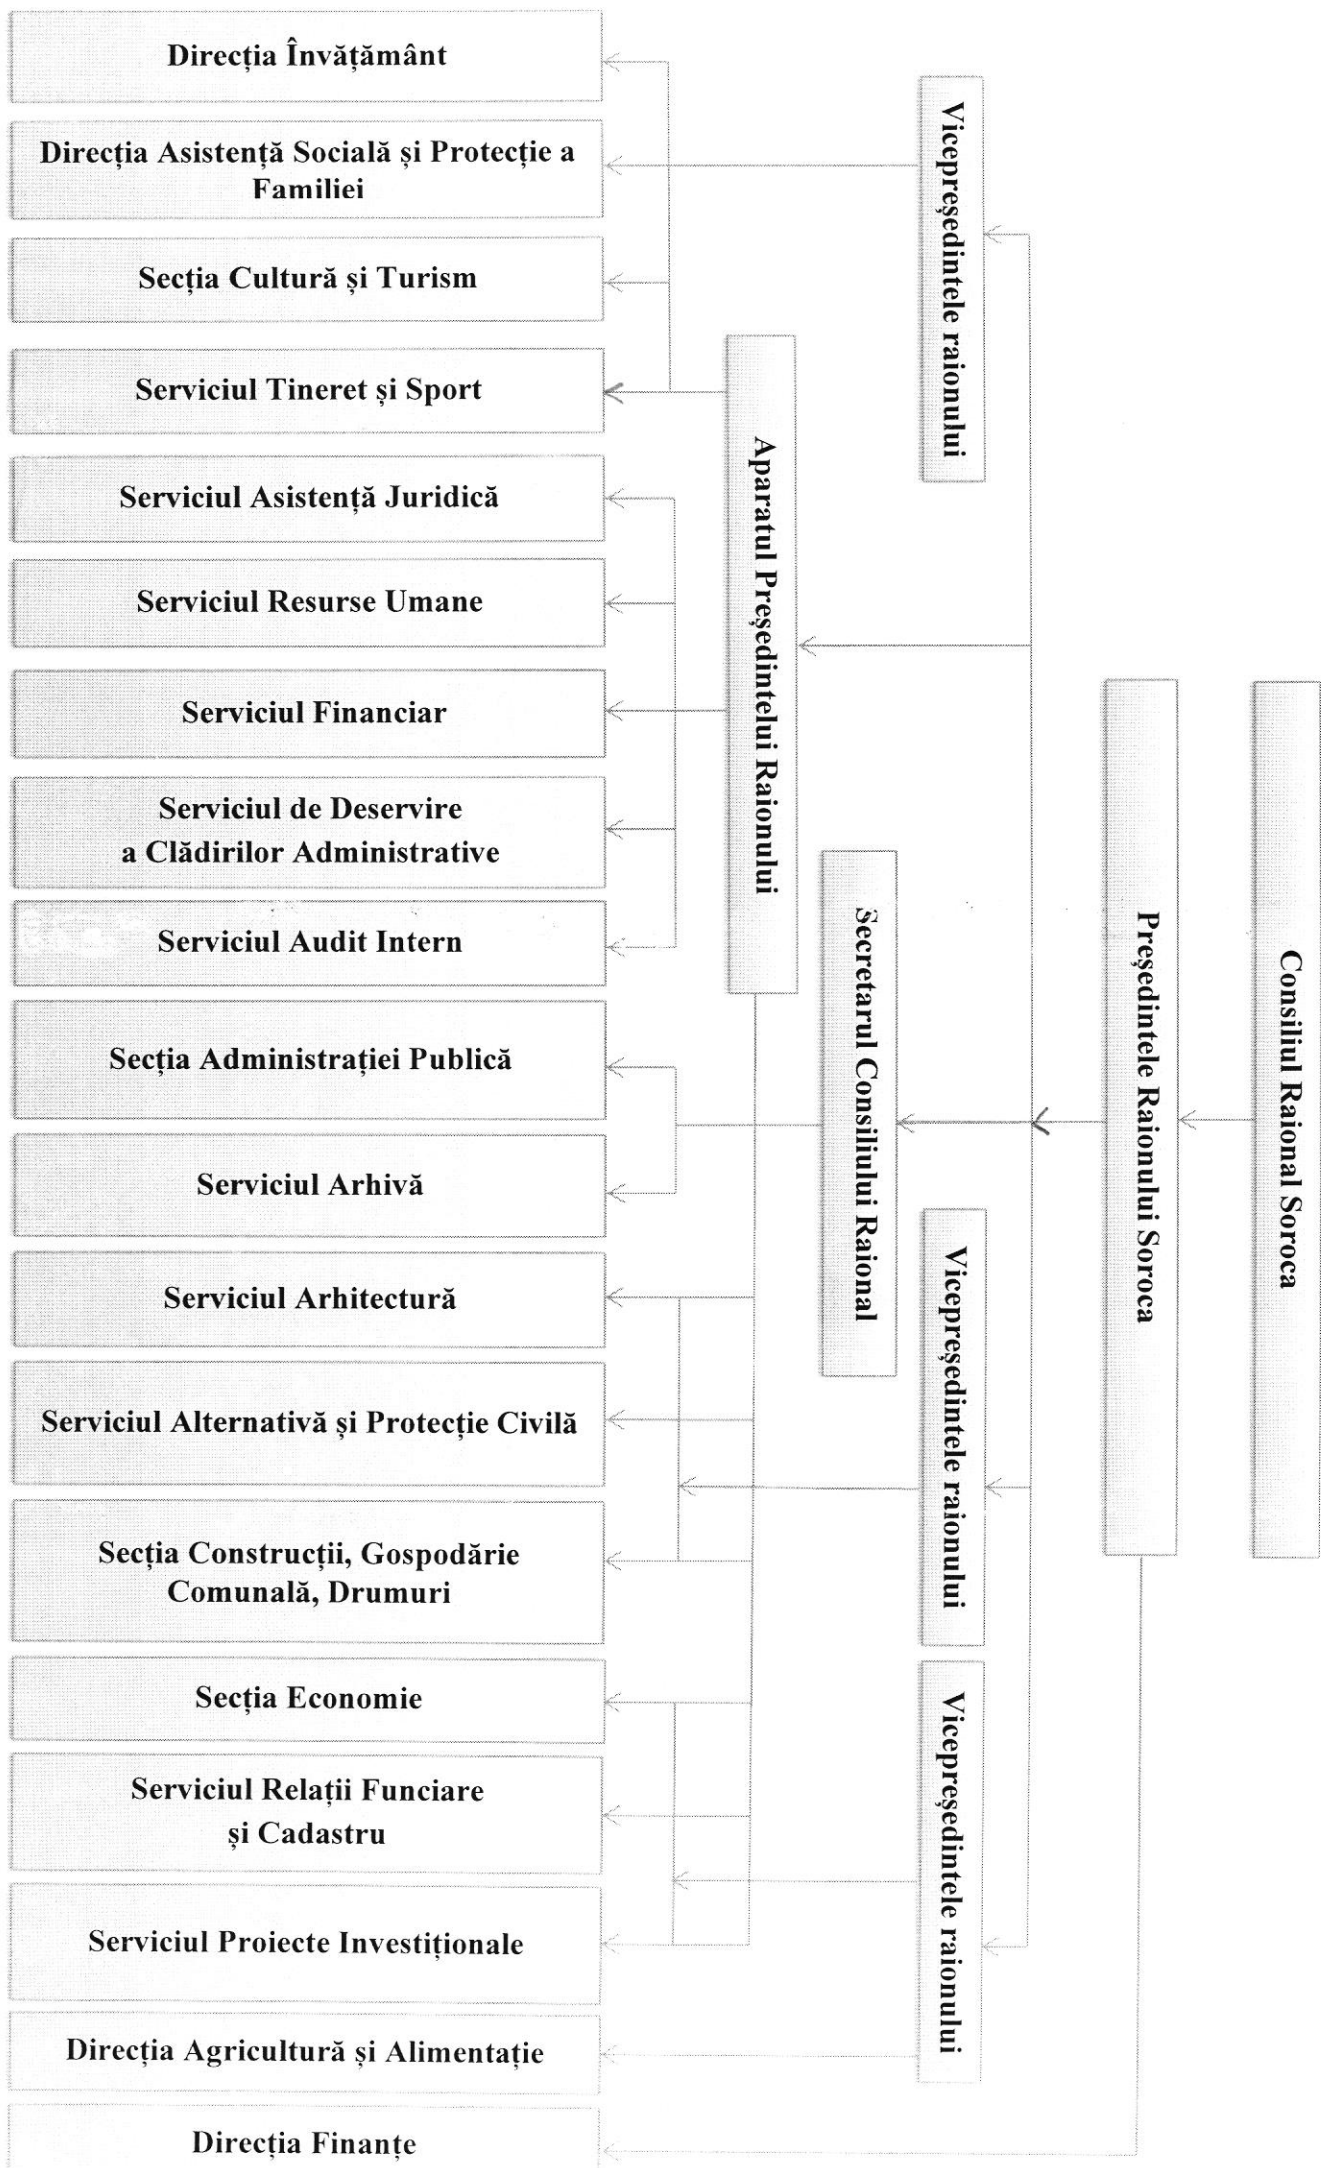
Consiliul Raional Soroca

Președintele Raionului Soroca

Vicepreşedintele raionului

Aparatul Președintelui Raionului

Secretarul Consiliului Raional

Vicepreşedintele raionului

Vicepreşedintele raionului

Direcția Învățământ

Direcția Asistență Socială și Protecție a Familiei

Secția Cultură și Turism

Serviciul Tineret și Sport

Serviciul Asistență Juridică

Serviciul Resurse Umane

Serviciul Financiar

Serviciul de Deservire a Clădirilor Administrative

Serviciul Audit Intern

Secția Administrației Publică

Serviciul Arhivă

Serviciul Arhitectură

Serviciul Alternativă și Protecție Civilă

Secția Construcții, Gospodărie Comunală, Drumuri

Secția Economie

Serviciul Relații Funciare și Cadastru

Serviciul Proiecte Investiționale

Direcția Agricultură și Alimentație

Direcția Finanțe